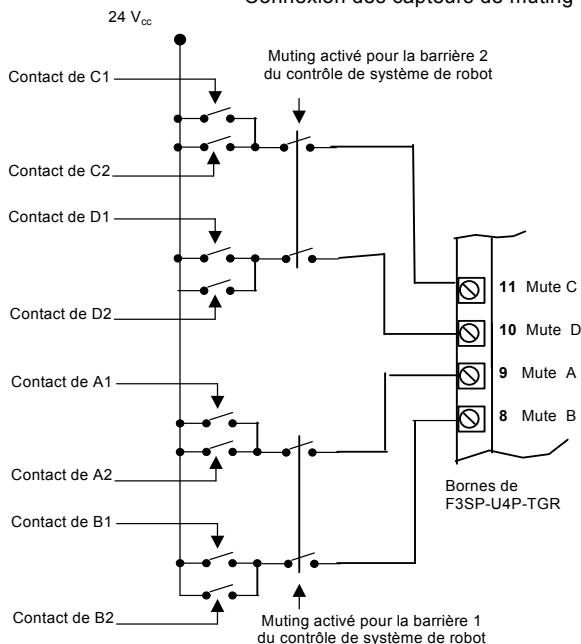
Connexion des capteurs de muting

24 $V_{cc}$

Muting activé pour la barrière 2 du contrôle de système de robot

Contact de C1

Contact de C2

Contact de D1

Contact de D2

Contact de A1

Contact de A2

Contact de B1

Contact de B2

11 Mute C

10 Mute D

9 Mute A

8 Mute B

Bornes de F3SP-U4P-TGR

Muting activé pour la barrière 1 du contrôle de système de robot